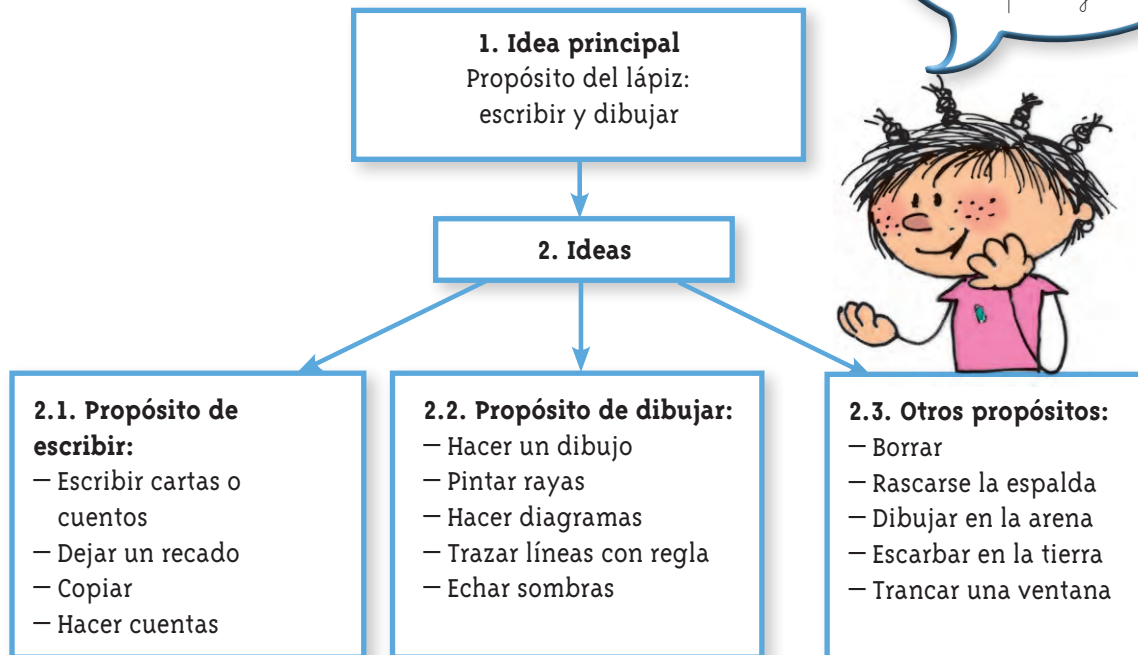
1. Idea principal
Propósito del lápiz: escribir y dibujar

2. Ideas

2.1. Propósito de escribir:
— Escribir cartas o cuentos
— Dejar un recado
— Copiar
— Hacer cuentas

2.2. Propósito de dibujar:
— Hacer un dibujo
— Pintar rayas
— Hacer diagramas
— Trazar líneas con regla
— Echar sombras

2.3. Otros propósitos:
— Borrar
— Rascarse la espalda
— Dibujar en la arena
— Escarbar en la tierra
— Trancar una ventana